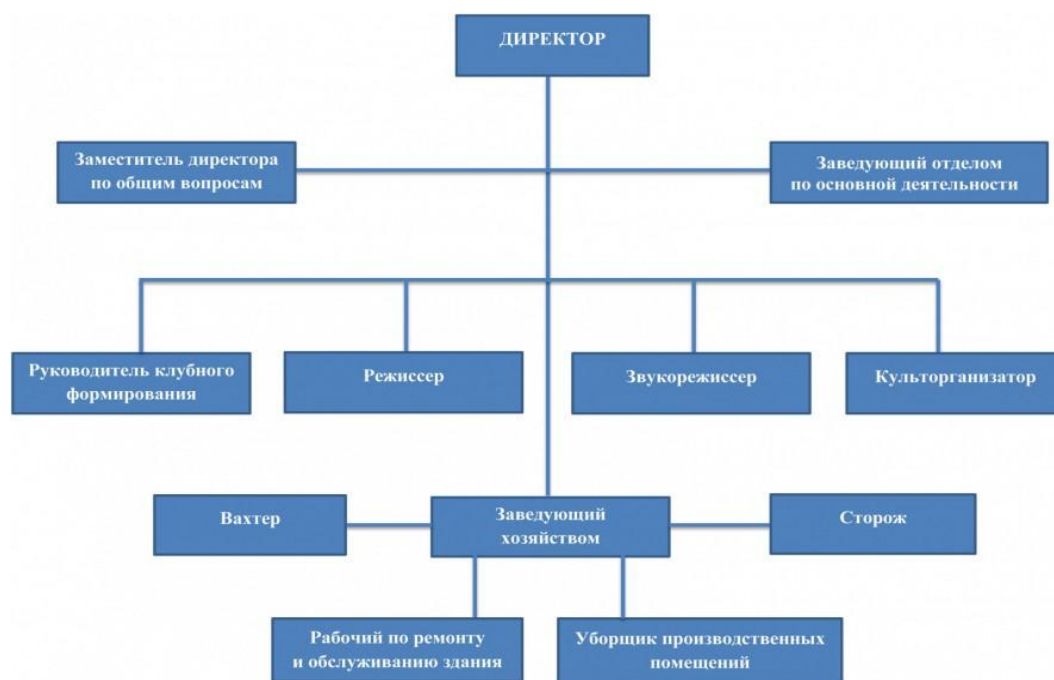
ДИРЕКТОР

Заместитель директора по общим вопросам

Заведующий отделом по основной деятельности

Руководитель клубного формирования

Режиссер

Звукорежиссер

Культорганизатор

Вахтер

Заведующий хозяйством

Сторож

Рабочий по ремонту и обслуживанию здания

Уборщик производственных помещений